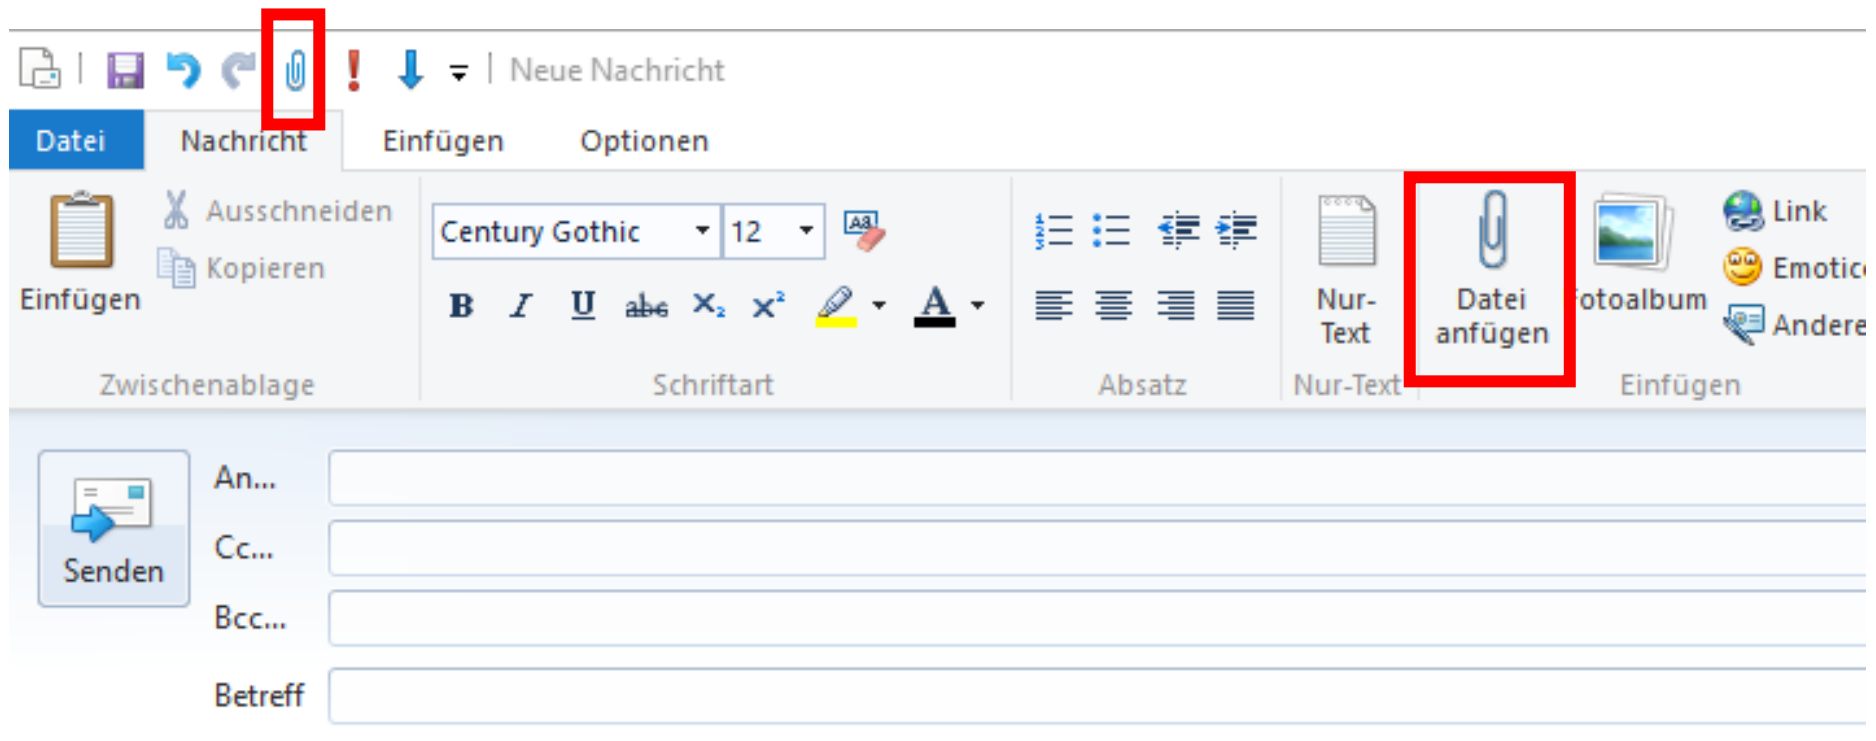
Neue Nachricht

Datei
Nachricht
Einfügen
Optionen

Einfügen
Ausschneiden
Kopieren
Zwischenablage

Century Gothic
12
B
I
U
abc
$X_2$
$X^2$
A
Schriftart

Absatz

Nur-Text
Nur-Text

Datei anfügen
otoalbum
Link
Emotic
Andere
Einfügen

Senden
An...
Cc...
Bcc...
Betreff